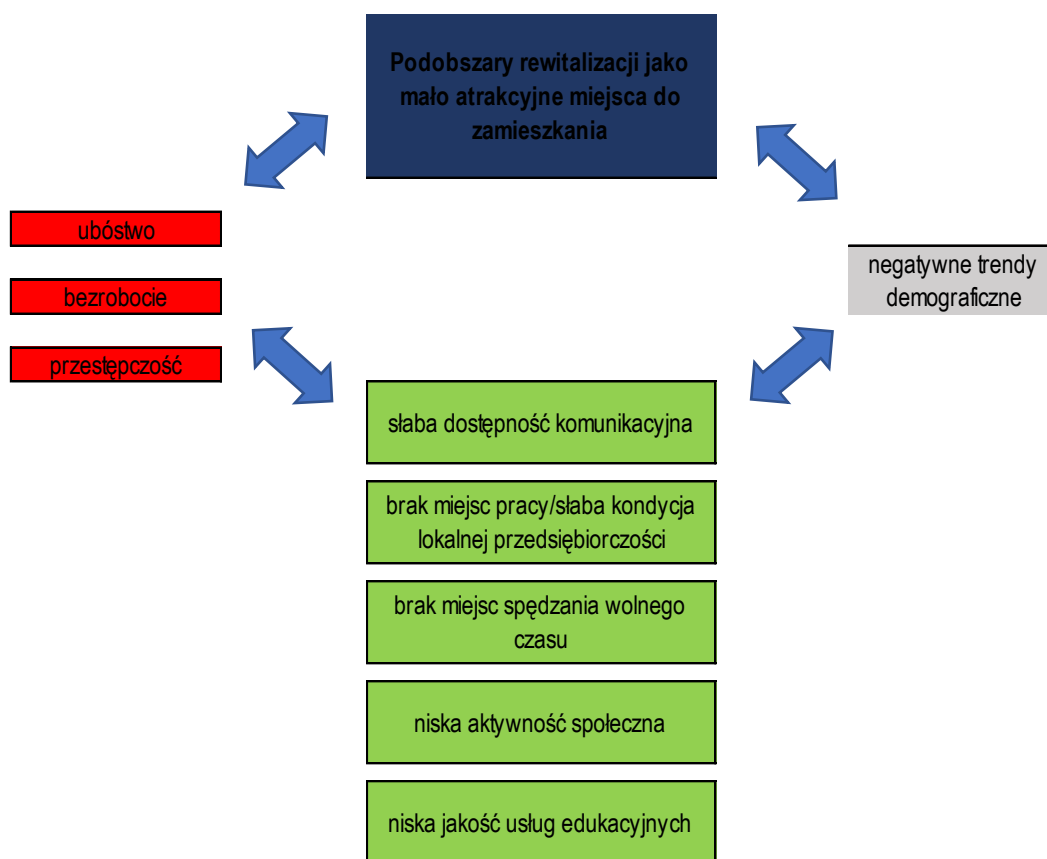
Podobszary rewitalizacji jako mało atrakcyjne miejsca do zamieszkania

ubóstwo

bezrobocie

przestępczość

negatywne trendy demograficzne

słaba dostępność komunikacyjna

brak miejsc pracy/słaba kondycja lokalnej przedsiębiorczości

brak miejsc spędzania wolnego czasu

niska aktywność społeczna

niska jakość usług edukacyjnych